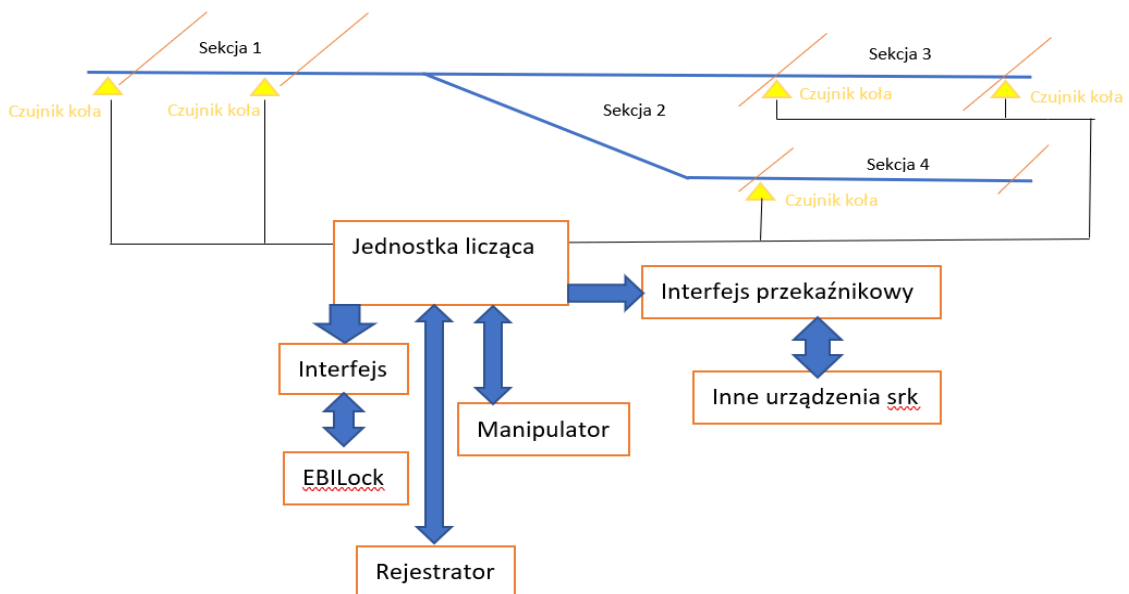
Sekcja 1

Czujnik koła

Czujnik koła

Sekcja 3

Czujnik koła

Czujnik koła

Sekcja 2

Sekcja 4

Czujnik koła

Jednostka licząca

Interfejs przekaźnikowy

Interfejs

Inne urządzenia srk

Manipulator

EBILock

Rejestrator